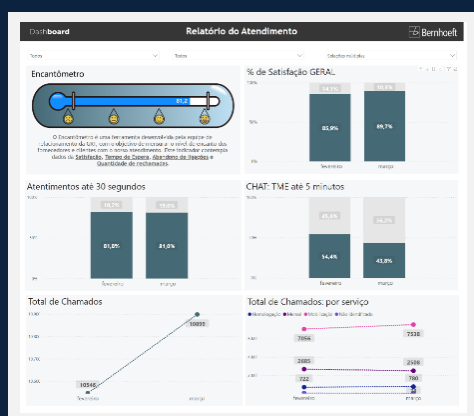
Dashboard

Relatório do Atendimento

Bernhoeft

Todos

Todos

Seleções múltiplas

Encantômetro

81,2

O Encantômetro é uma ferramenta desenvolvida pela equipe de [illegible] do UAC, com o objetivo de medir o nível do encanto dos fornecedores e clientes com o nosso atendimento. Este indicador contempla dados de Satisfação, Tempo de Espera, Abandono de ligações e Quantidade de reclamações.

% de Satisfação GERAL

14,1%

10,3%

85,9%

89,7%

fevereiro

março

Atentimentos até 30 segundos

18,5%

19,0%

81,5%

81,0%

fevereiro

março

CHAT: TME até 5 minutos

45,6%

56,2%

54,4%

43,8%

fevereiro

março

Total de Chamados

10546

10880

fevereiro

março

Total de Chamados: por serviço

Homologação

Manual

Mobilização

Não identificado

7056

7320

2885

2509

722

760

fevereiro

março